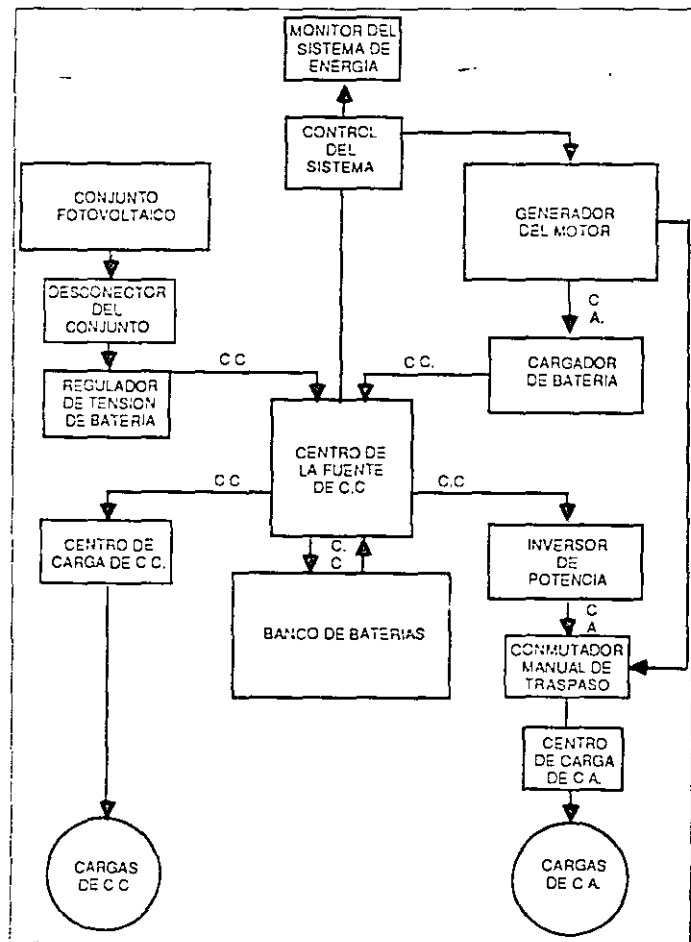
MONITOR DEL SISTEMA DE ENERGIA

CONTROL DEL SISTEMA

CONJUNTO FOTOVOLTAICO

GENERADOR DEL MOTOR

DESCONECTOR DEL CONJUNTO

C A.

CC

C C.

REGULADOR DE TENSION DE BATERIA

CARGADOR DE BATERIA

CENTRO DE LA FUENTE DE C.C

C C

C.C

CENTRO DE CARGA DE C C.

C. C

INVERSOR DE POTENCIA

BANCO DE BATERIAS

C A

CONMUTADOR MANUAL DE TRASPASO

CENTRO DE CARGA DE C A.

CARGAS DE C C

CARGAS DE C A.